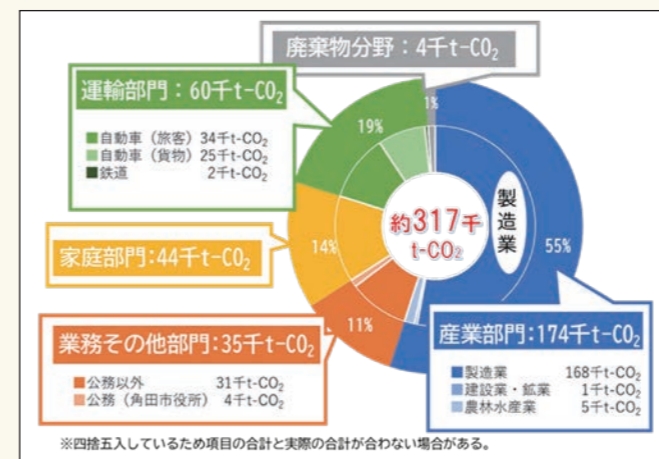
廃棄物分野：4千t-$CO_2$

運輸部門：60千t-$CO_2$

自動車（旅客）34千t-$CO_2$
自動車（貨物）25千t-$CO_2$
鉄道 2千t-$CO_2$

1%

19%

製造業

約317千 t-$CO_2$

55%

14%

家庭部門：44千t-$CO_2$

11%

業務その他部門：35千t-$CO_2$

公務以外 31千t-$CO_2$
公務（角田市役所） 4千t-$CO_2$

産業部門：174千t-$CO_2$

製造業 168千t-$CO_2$
建設業・鉱業 1千t-$CO_2$
農林水産業 5千t-$CO_2$

※四捨五入しているため項目の合計と実際の合計が合わない場合がある。